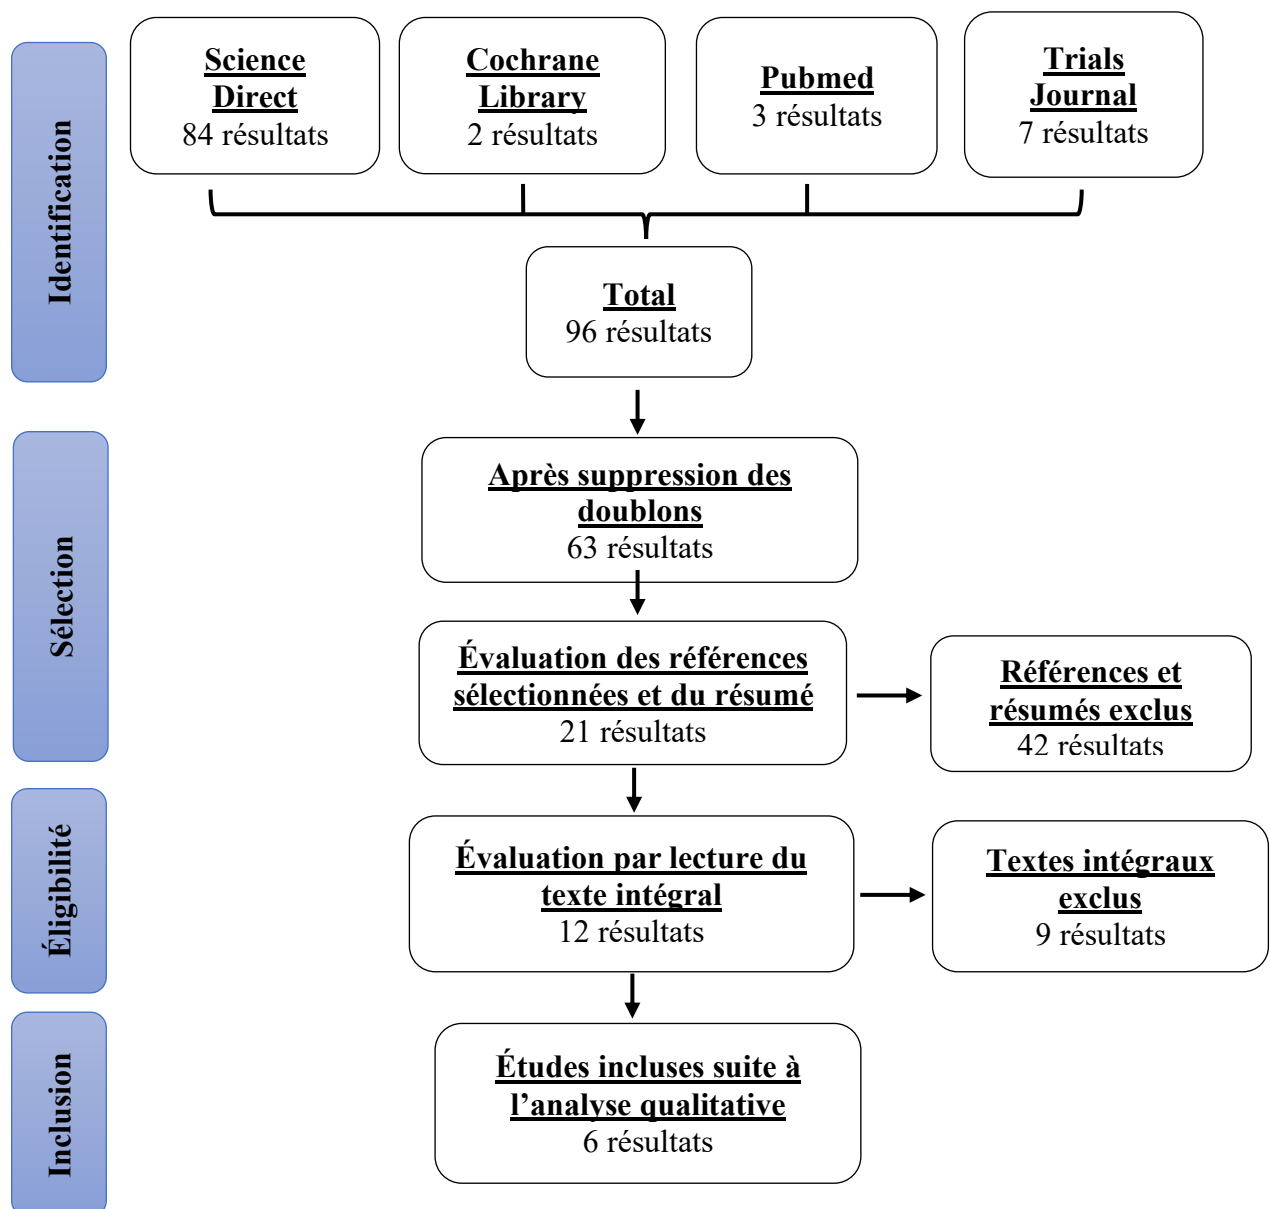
Identification

Science Direct
84 résultats

Cochrane Library
2 résultats

Pubmed
3 résultats

Trials Journal
7 résultats

Total
96 résultats

Sélection

Après suppression des doublons
63 résultats

Évaluation des références sélectionnées et du résumé
21 résultats

Références et résumés exclus
42 résultats

Éligibilité

Évaluation par lecture du texte intégral
12 résultats

Textes intégraux exclus
9 résultats

Inclusion

Études incluses suite à l'analyse qualitative
6 résultats